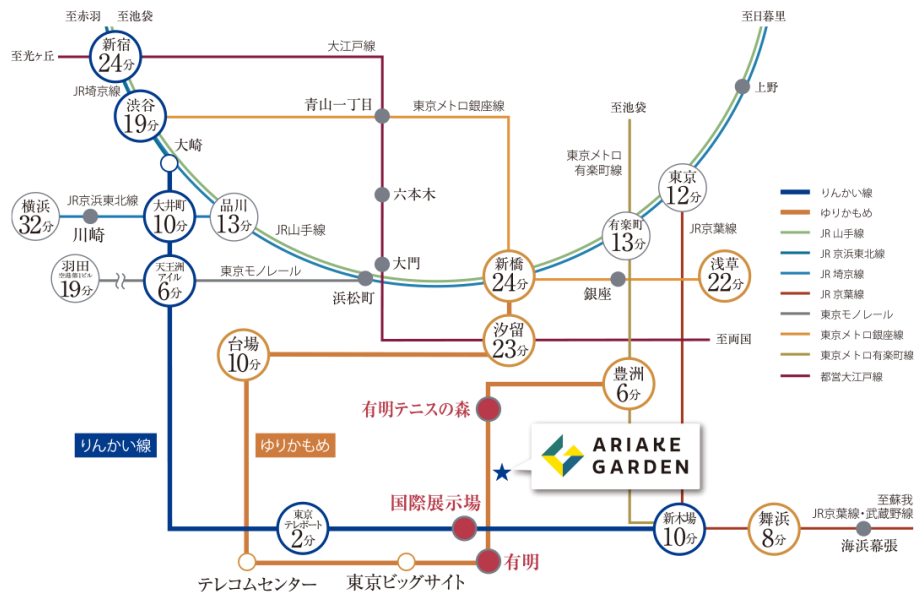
至赤羽　至池袋
至光が丘
新宿
24分
大江戸線
JR埼京線
渋谷
19分
青山一丁目
東京メトロ銀座線
至日暮里
上野
至池袋
東京メトロ有楽町線
大崎
六本木
東京
12分
JR京葉線
横浜
32分
JR京浜東北線
川崎
大井町
10分
品川
13分
JR山手線
有楽町
13分
大門
羽田
空港第1ビル
19分
天王洲アイル
6分
東京モノレール
浜松町
新橋
24分
銀座
浅草
22分
汐留
23分
至両国
台場
10分
豊洲
6分
有明テニスの森
りんかい線
ゆりかもめ
ARIAKE GARDEN
国際展示場
東京テレポート
2分
新木場
10分
舞浜
8分
至蘇我
JR京葉線・武蔵野線
海浜幕張
有明
テレコムセンター
東京ビッグサイト
りんかい線
ゆりかもめ
JR 山手線
JR 京浜東北線
JR 埼京線
JR 京葉線
東京モノレール
東京メトロ銀座線
東京メトロ有楽町線
都営大江戸線